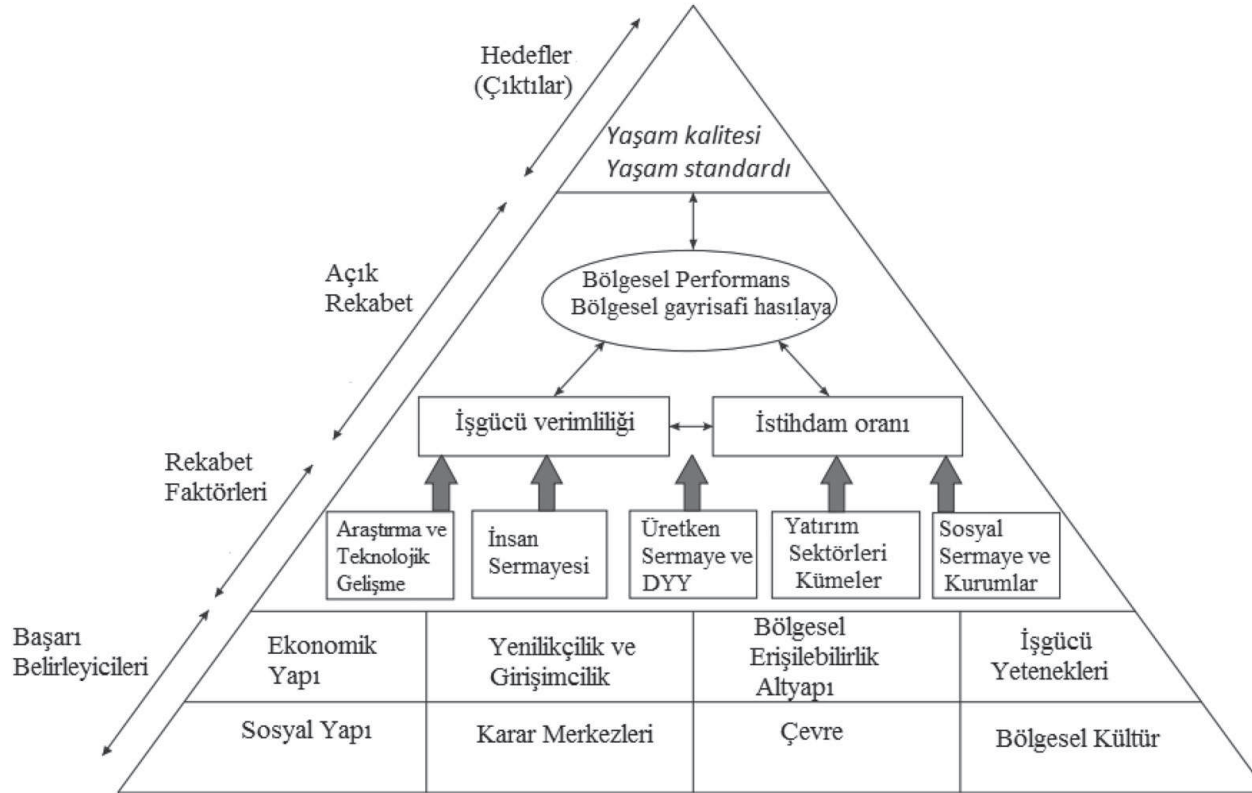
Hedefler (Çıktılar)

Yaşam kalitesi
Yaşam standardı

Açık Rekabet

Bölgesel Performans
Bölgesel gayrisafi hasılaya

Rekabet Faktörleri

İşgücü verimliliği

İstihdam oranı

Araştırma ve Teknolojik Gelişme

İnsan Sermayesi

Üretken Sermaye ve DYY

Yatırım Sektörleri Kümeler

Sosyal Sermaye ve Kurumlar

Başarı Belirleyicileri

| Ekonomik Yapı | Yenilikçilik ve Girişimcilik | Bölgesel Erişilebilirlik Altyapı | İşgücü Yetenekleri |
|---|---|---|---|
| Sosyal Yapı | Karar Merkezleri | Çevre | Bölgesel Kültür |